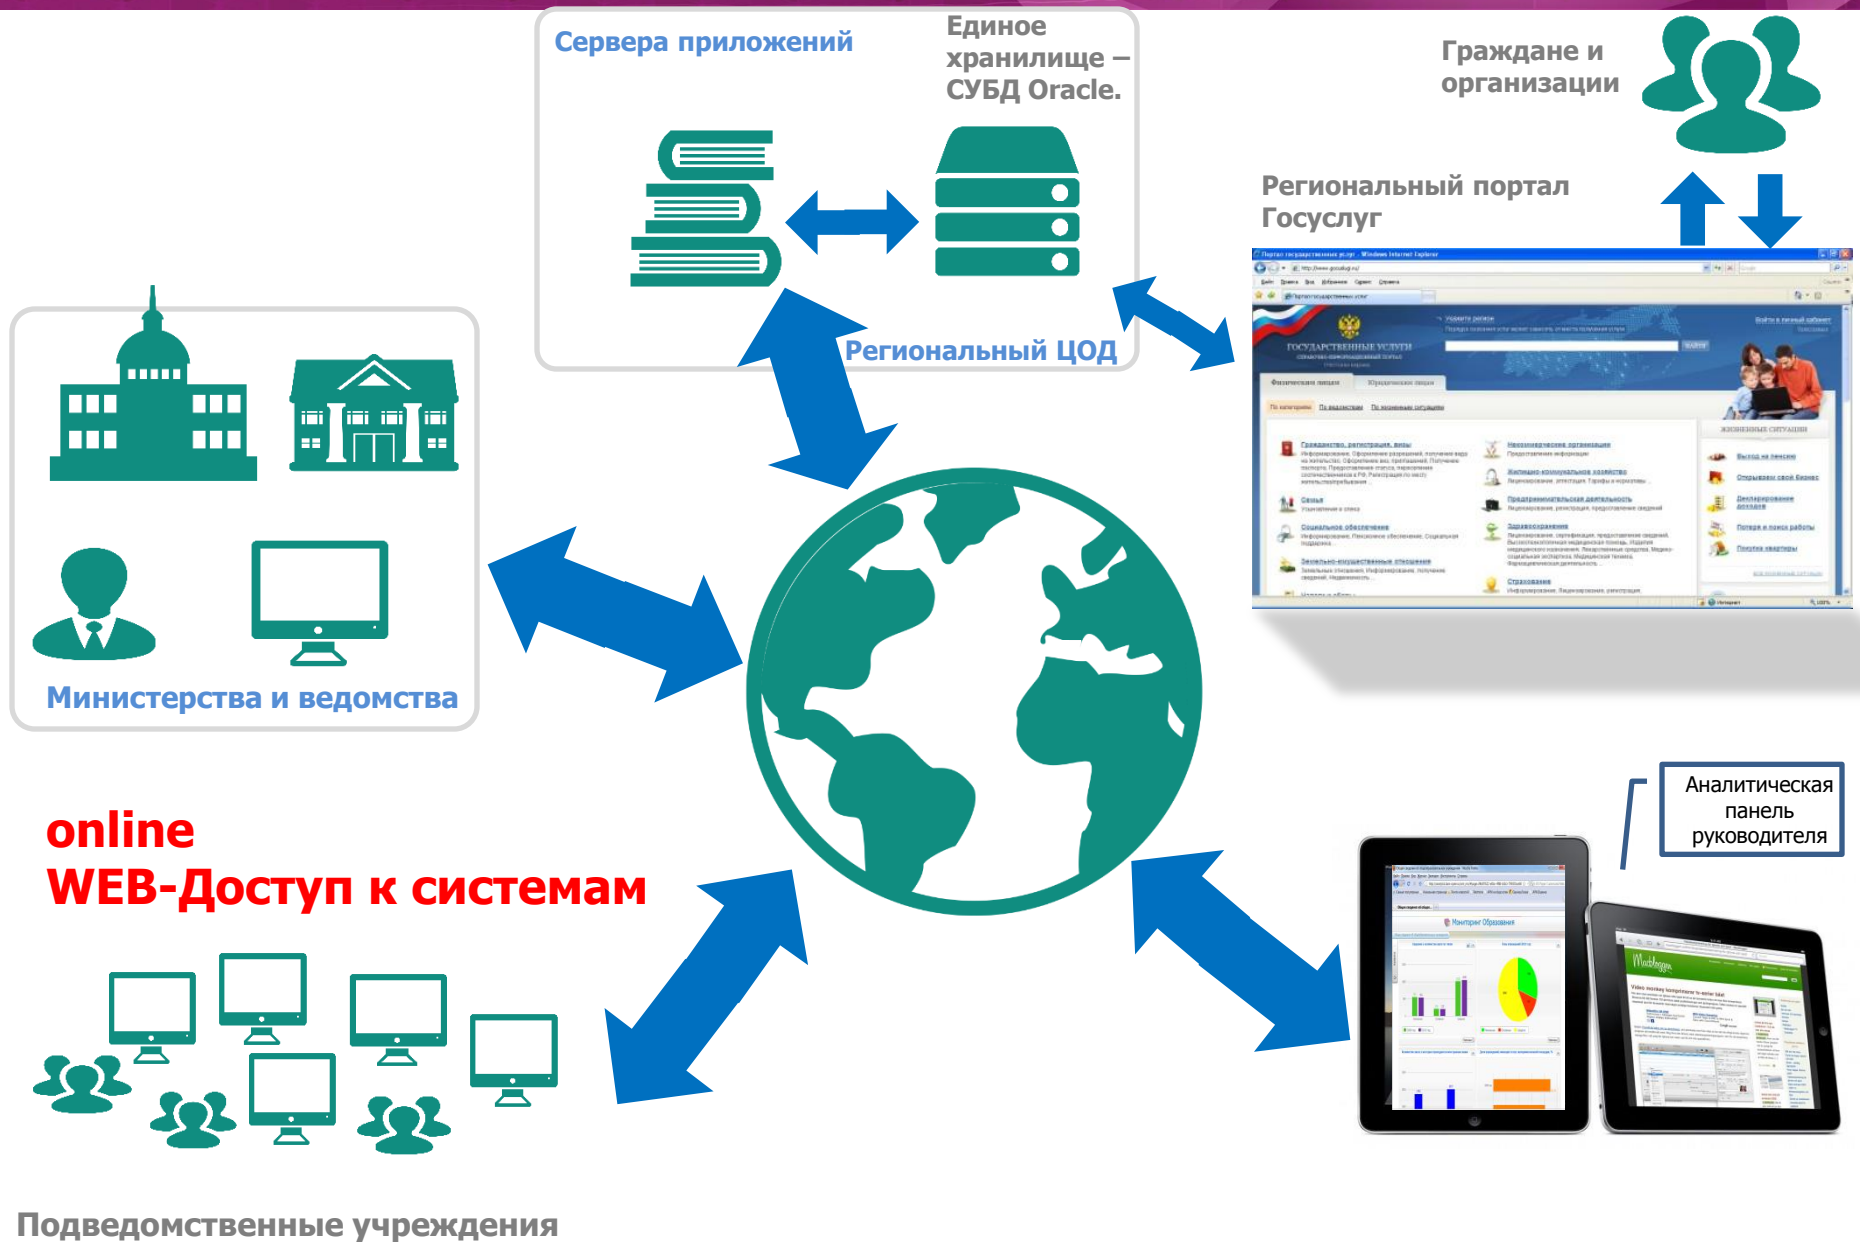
Сервера приложений

Единое хранилище – СУБД Oracle.

Региональный ЦОД

Граждане и организации

Региональный портал Госуслуг

Министерства и ведомства

online
WEB-Доступ к системам

Аналитическая панель руководителя

Подведомственные учреждения